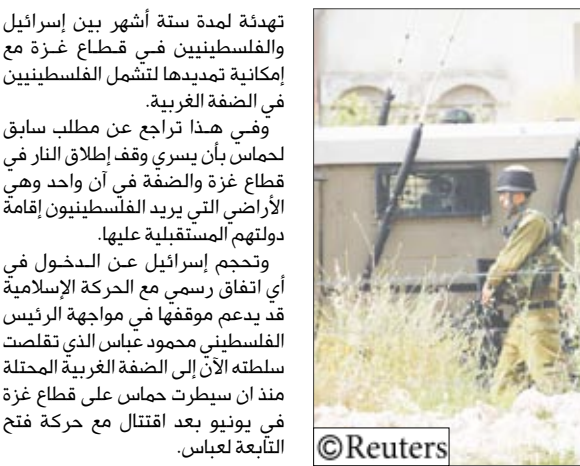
تهدئة لمدة ستة أشهر بين إسرائيل والفلسطينيين في قطاع غزة مع إمكانية تمديدها لتشمل الفلسطينيين في الضفة الغربية.

وفي هذا تراجع عن مطلب سابق لحماس بأن يسري وقف إطلاق النار في قطاع غزة والضفة في آن واحد وهي الأراضي التي يريد الفلسطينيون إقامة دولتهم المستقبلية عليها.

وتحجم إسرائيل عن الدخول في أي اتفاق رسمي مع الحركة الإسلامية قد يدعم موقفها في مواجهة الرئيس الفلسطيني محمود عباس الذي تقلصت سلطته الآن إلى الضفة الغربية المحتلة منذ ان سيطرت حماس على قطاع غزة في يونيو بعد اقتتال مع حركة فتح التابعة لعباس.

©Reuters